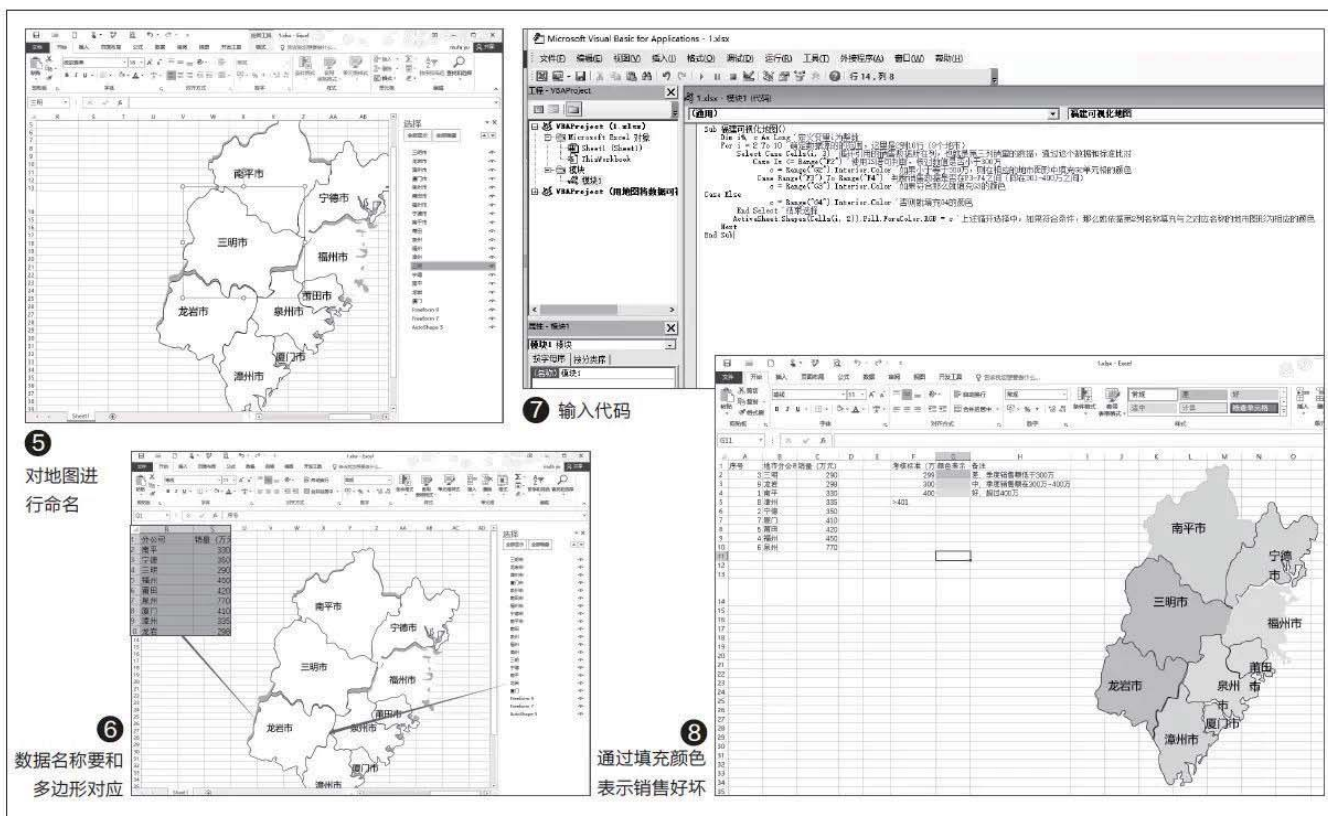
南平市

宁德市

三明市

福州市

莆田市

龙岩市

泉州市

厦门市

漳州市

选择

❺ 对地图进行命名

Microsoft Visual Basic for Applications - 1.xlsx

文件(F) 编辑(E) 视图(V) 插入(I) 格式(O) 调试(D) 运行(R) 工具(T) 外接程序(A) 窗口(W) 帮助(H)

行14，列8

工程 - VBAProject

1.xlsx - 模块1 (代码)

(通用)

精准可视化地图

VBAProject (1.xlsx)

Microsoft Excel 对象

Sheet1 (Sheet1)

ThisWorkbook

模块

模块1

Sub 精准可视化地图()
Dim i%, c As Long '定义变量i为整数
For i = 2 To 10 '确定数据表的范围，这里是2到10行（9个地市）
Select Case Cells(i, 2) '指定范围数据表里面的数据
Case Is <= Range("F2") '使用IS语句判断，销售额低于300万
c = Range("G2").Interior.Color '如果小于等于300，则在相应的地市图形中填充G2单元格的颜色
Case Range("F3") To Range("F4") '判断销售额是否在F3-F4之间（即在301-400万之间）
c = Range("G3").Interior.Color '如果符合那么就填充G3的颜色
Case Else
c = Range("G4").Interior.Color '否则就填充G4的颜色
End Select '结束选择
ActiveSheet.Shapes(Cells(i, 2)).Fill.ForeColor.RGB = c '上述循环选择中，如果符合条件，那么就依据第2列名称填充与之对应名称的地市图形为相应的颜色
Next
End Sub

属性 - 模块1

模块1 模块

按字母序 按分类序

(名称) 模块1

❼ 输入代码

| | A | B | C | D | E | F | G | H |
|---|---|---|---|---|---|---|---|---|
| 1 | 序号 | 地市分公司 | 销量（万元） | | | 考核标准（万元） | 颜色表示 | 备注 |
| 2 | 3 | 三明 | 290 | | | 299 | | 差，是指销售额低于300万 |
| 3 | 9 | 龙岩 | 298 | | | 300 | | 中，是指销售额在300万~400万 |
| 4 | 1 | 南平 | 330 | | | 400 | | 好，超过400万 |
| 5 | 8 | 漳州 | 335 | | | | | |
| 6 | 2 | 宁德 | 350 | | | >401 | | |
| 7 | 7 | 厦门 | 410 | | | | | |
| 8 | 5 | 莆田 | 420 | | | | | |
| 9 | 4 | 福州 | 450 | | | | | |
| 10 | 6 | 泉州 | 770 | | | | | |

| 分公司 | 销量（万 |
|---|---|
| 南平 | 330 |
| 宁德 | 350 |
| 三明 | 290 |
| 福州 | 450 |
| 莆田 | 420 |
| 泉州 | 770 |
| 厦门 | 410 |
| 漳州 | 335 |
| 龙岩 | 298 |

❻ 数据名称要和多边形对应

❽ 通过填充颜色表示销售好坏